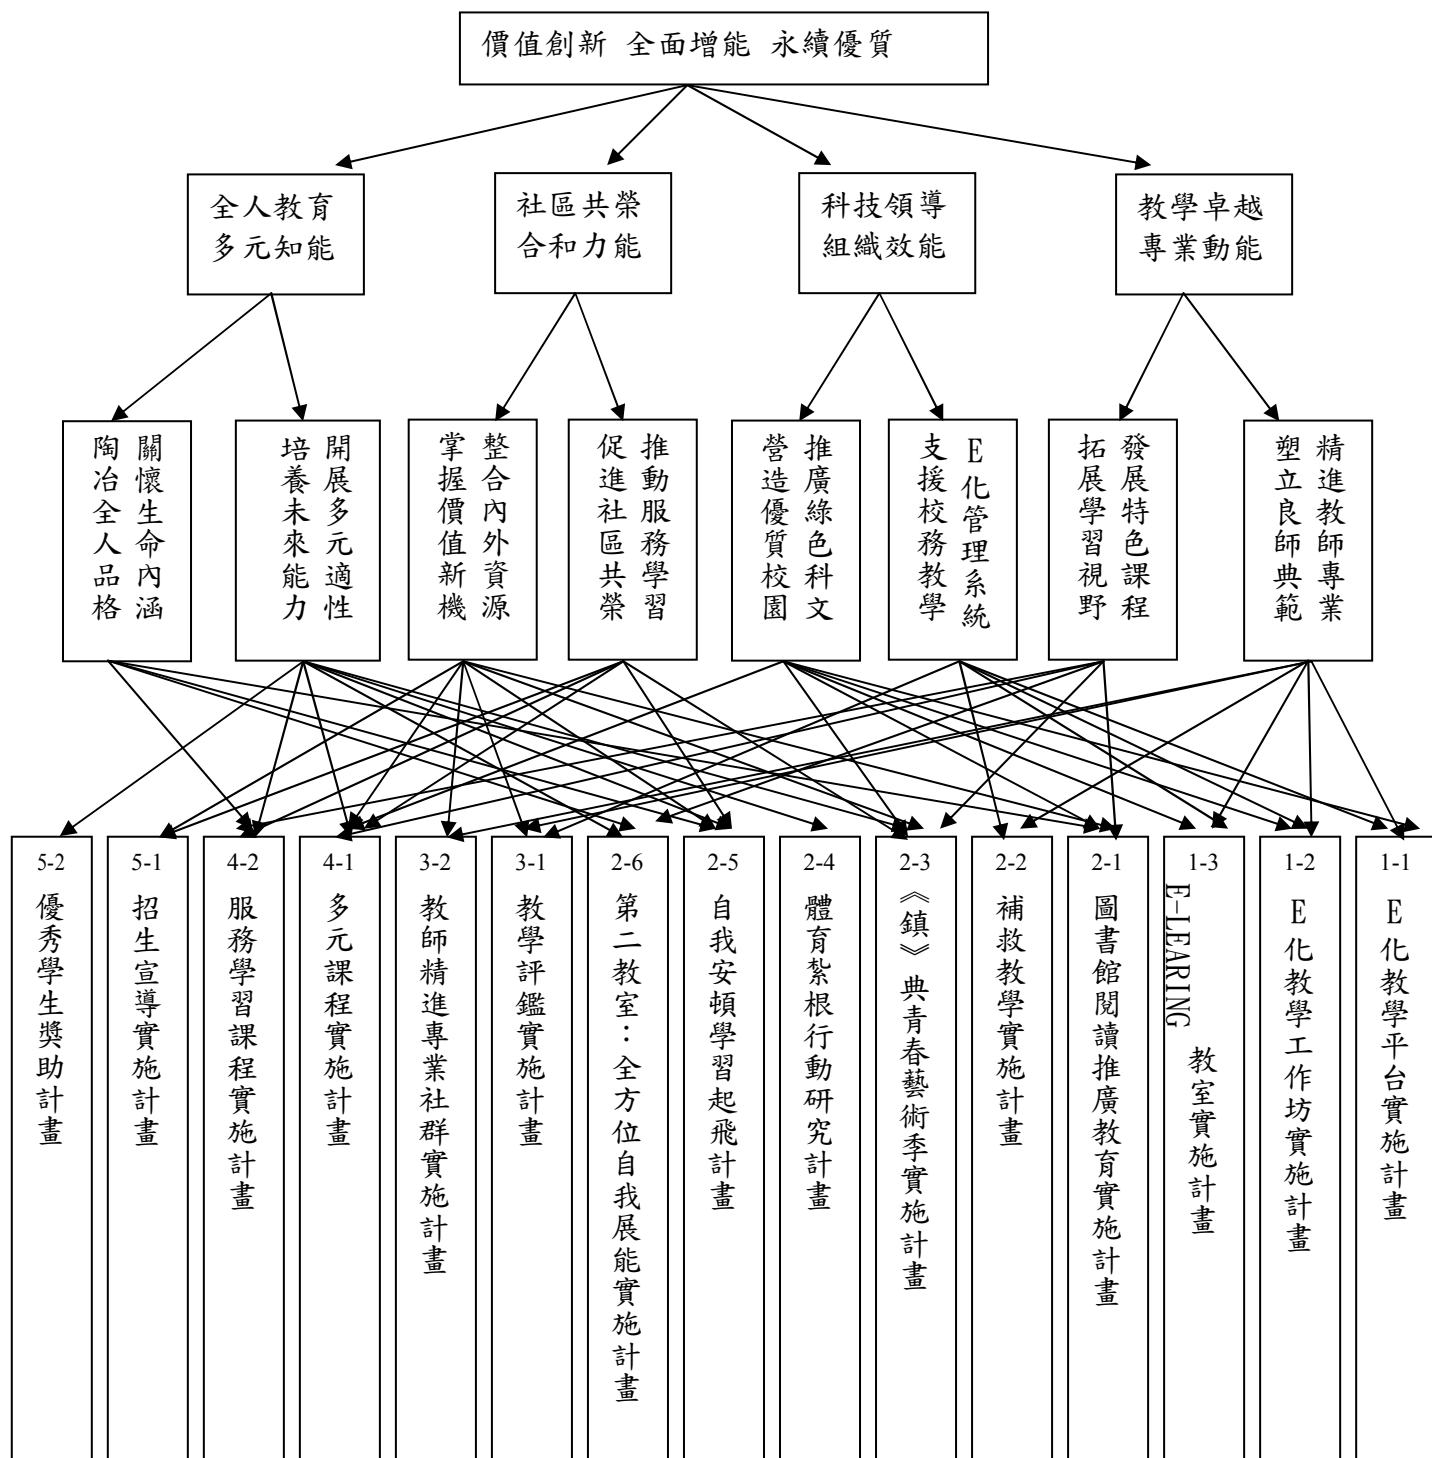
價值創新 全面增能 永續優質

全人教育
多元知能

社區共榮
合和力能

科技領導
組織效能

教學卓越
專業動能

關懷生命內涵
陶冶全人品格

開展多元適性
培養未來能力

整合內外資源
掌握價值新機

推動服務學習
促進社區共榮

推廣綠色科文
營造優質校園

E化管理系統
支援校務教學

發展特色課程
拓展學習視野

精進教師專業
塑立良師典範

5-2
優秀學生獎助計畫

5-1
招生宣導實施計畫

4-2
服務學習課程實施計畫

4-1
多元課程實施計畫

3-2
教師精進專業社群實施計畫

3-1
教學評鑑實施計畫

2-6
第二教室：全方位自我展能實施計畫

2-5
自我安頓學習起飛計畫

2-4
體育紮根行動研究計畫

2-3
《鎮》典青春藝術季實施計畫

2-2
補救教學實施計畫

2-1
圖書館閱讀推廣教育實施計畫

1-3
E-LEARING 教室實施計畫

1-2
E化教學工作坊實施計畫

1-1
E化教學平台實施計畫